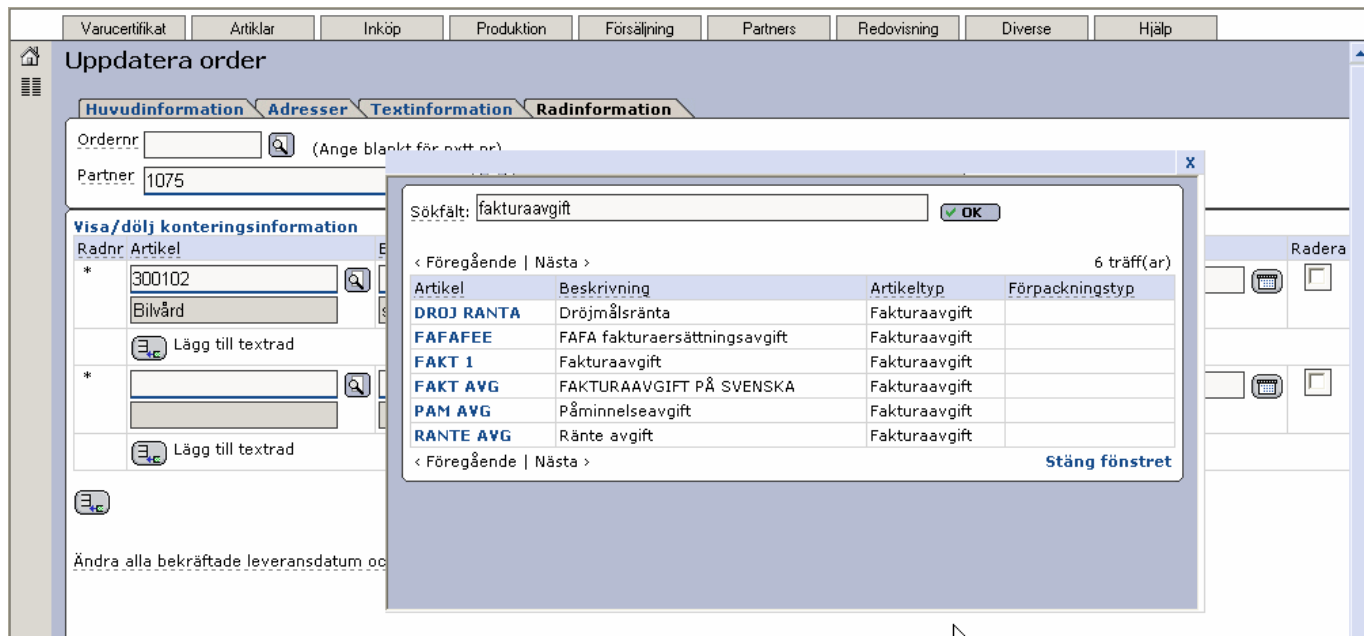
Varucertifikat | Artiklar | Inköp | Produktion | Försäljning | Partners | Redovisning | Diverse | Hjälp

Uppdatera order

Huvudinformation | Adresser | Textinformation | Radinformation

Ordernr
(Ange blankt för nytt nr)

Partner 1075

Visa/dölj konteringsinformation

Radnr Artikel

Radera

\*
300102
Bilvård

Lägg till textrad

\*

Lägg till textrad

Ändra alla bekräftade leveransdatum oc

X

Sökfält: fakturaavgift
OK

‹ Föregående | Nästa ›
6 träff(ar)

| Artikel | Beskrivning | Artikeltyp | Förpackningstyp |
|---|---|---|---|
| DROJ RANTA | Dröjmålsränta | Fakturaavgift | |
| FAFAFEE | FAFA fakturaersättningsavgift | Fakturaavgift | |
| FAKT 1 | Fakturaavgift | Fakturaavgift | |
| FAKT AVG | FAKTURAAVGIFT PÅ SVENSKA | Fakturaavgift | |
| PAM AVG | Påminnelseavgift | Fakturaavgift | |
| RANTE AVG | Ränte avgift | Fakturaavgift | |

‹ Föregående | Nästa ›
Stäng fönstret